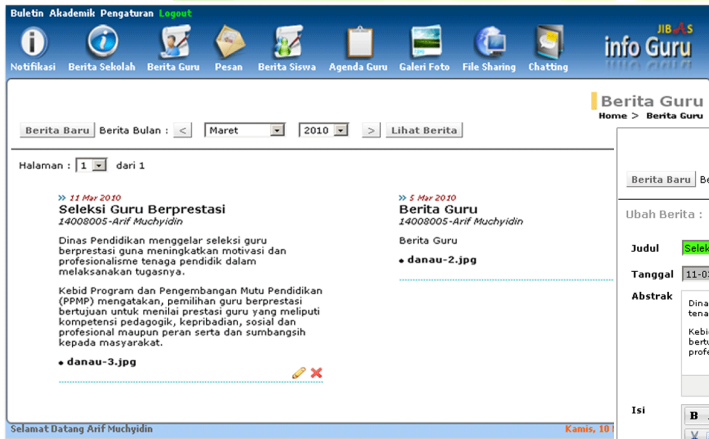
Buletin Akademik Pengaturan Logout

JIBAS info Guru

Notifikasi Berita Sekolah Berita Guru Pesan Berita Siswa Agenda Guru Galeri Foto File Sharing Chatting

Berita Guru
Home > Berita Guru

Berita Baru Berita Bulan : < Maret 2010 > Lihat Berita

Halaman : 1 dari 1

» 11 Mar 2010
Seleksi Guru Berprestasi
14008005-Arif Muchyidin

Dinas Pendidikan menggelar seleksi guru berprestasi guna meningkatkan motivasi dan profesionalisme tenaga pendidik dalam melaksanakan tugasnya.

Kebid Program dan Pengembangan Mutu Pendidikan (PPMP) mengatakan, pemilihan guru berprestasi bertujuan untuk menilai prestasi guru yang meliputi kompetensi pedagogik, kepribadian, sosial dan profesional maupun peran serta dan sumbangsih kepada masyarakat.

• danau-3.jpg

» 5 Mar 2010
Berita Guru
14008005-Arif Muchyidin

Berita Guru

• danau-2.jpg

Berita Baru Be

Ubah Berita :

Judul Selek

Tanggal 11-0

Abstrak Dina tena

Kebi bertu profe

Isi B

Selamat Datang Arif Muchyidin

Kamis, 10